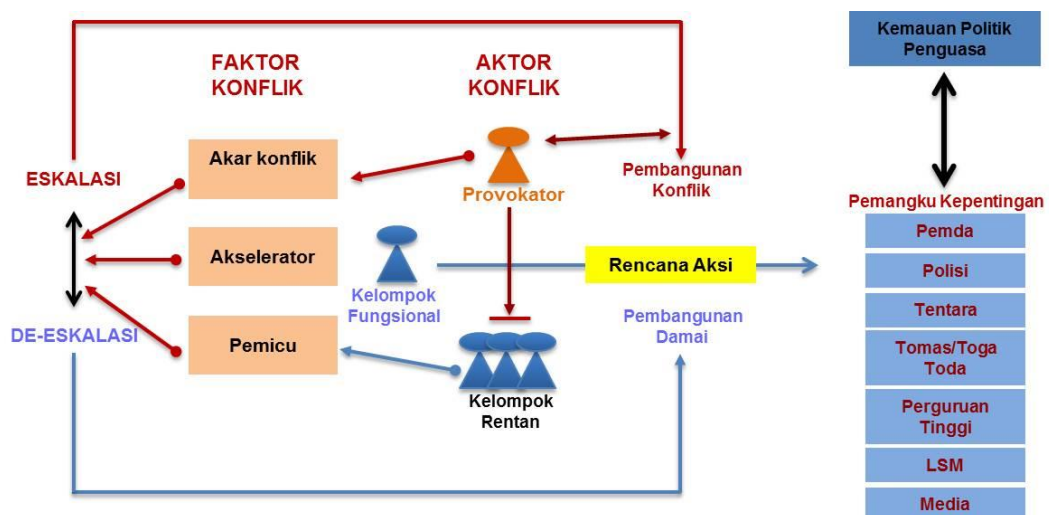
FAKTOR KONFLIK

AKTOR KONFLIK

Kemauan Politik Penguasa

ESKALASI

Akar konflik

Provokator

Pembangunan Konflik

Pemangku Kepentingan

Akselerator

Rencana Aksi

Pemda

Kelompok Fungsional

Polisi

DE-ESKALASI

Pemicu

Pembangunan Damai

Tentara

Tomas/Toga Toda

Kelompok Rentan

Perguruan Tinggi

LSM

Media